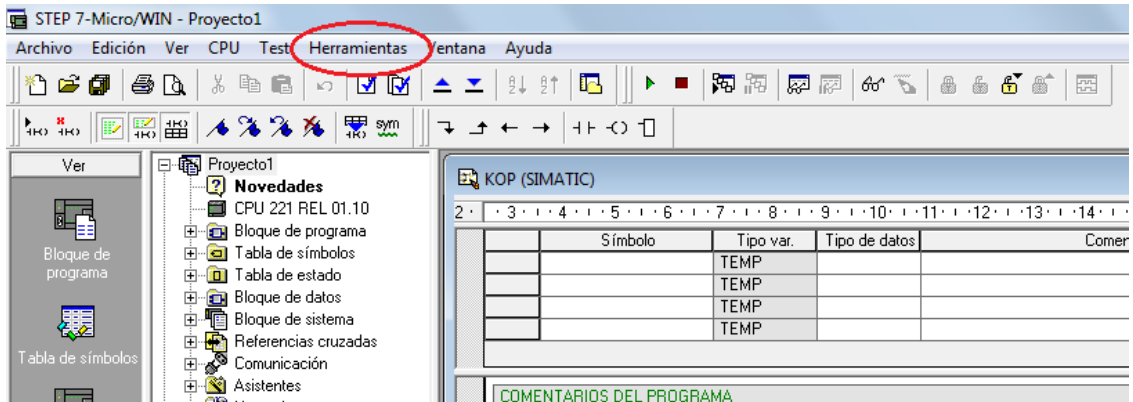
STEP 7-Micro/WIN - Proyecto1

Archivo Edición Ver CPU Test Herramientas Ventana Ayuda

sym

Ver

Bloque de programa

Tabla de símbolos

Proyecto1
Novedades
CPU 221 REL 01.10
Bloque de programa
Tabla de símbolos
Tabla de estado
Bloque de datos
Bloque de sistema
Referencias cruzadas
Comunicación
Asistentes

KOP (SIMATIC)

2 · 3 · 4 · 5 · 6 · 7 · 8 · 9 · 10 · 11 · 12 · 13 · 14

| | Símbolo | Tipo var. | Tipo de datos | Comen |
|---|---|---|---|---|
| | | TEMP | | |
| | | TEMP | | |
| | | TEMP | | |
| | | TEMP | | |

COMENTARIOS DEL PROGRAMA